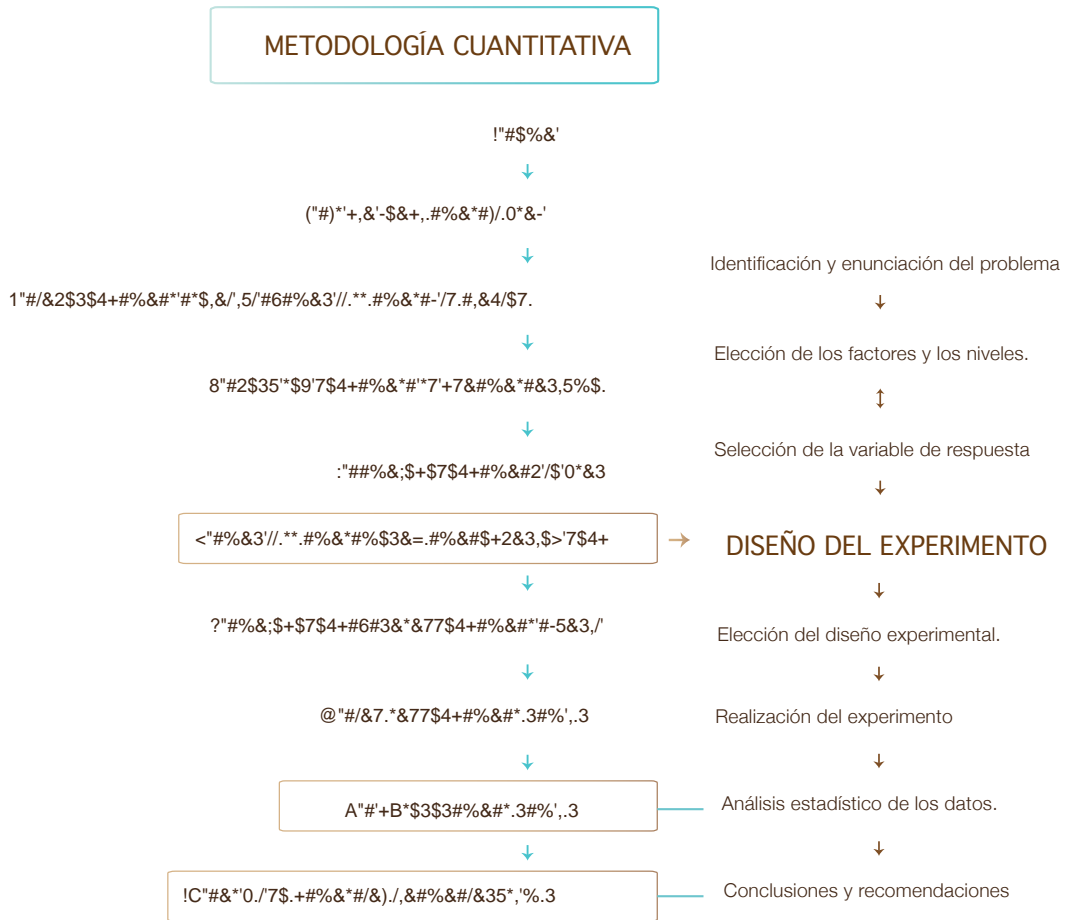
METODOLOGÍA CUANTITATIVA

!"#$%&'

("#)*'+,&'-$&+,.#%&*#)/.0*&-'

1"#/&2$3$4+#%&#*'#*$,&/',5/'#6#%&3'//.**.#%&*#-'/7.#,&4/$7.

8"#2$35'*$9'7$4+#%&*#'*7'+7&#%&*#&3,5%$.

:"##%&;$+$7$4+#%&#2'/$'0*&3

<"#%&3'//.**.#%&*#%$3&=.#%&#$+2&3,$>'7$4+

?"#%&;$+$7$4+#6#3&*&77$4+#%&#*'#-5&3,/'

@"#/&7.*&77$4+#%&#*.3#%',.3

A"#'+B*$3$3#%&#*.3#%',.3

!C"#&*'0./'7$.+#%&*#/&)./,&#%&#/&35*,'%.3

Identificación y enunciación del problema

Elección de los factores y los niveles.

Selección de la variable de respuesta

DISEÑO DEL EXPERIMENTO

Elección del diseño experimental.

Realización del experimento

Análisis estadístico de los datos.

Conclusiones y recomendaciones